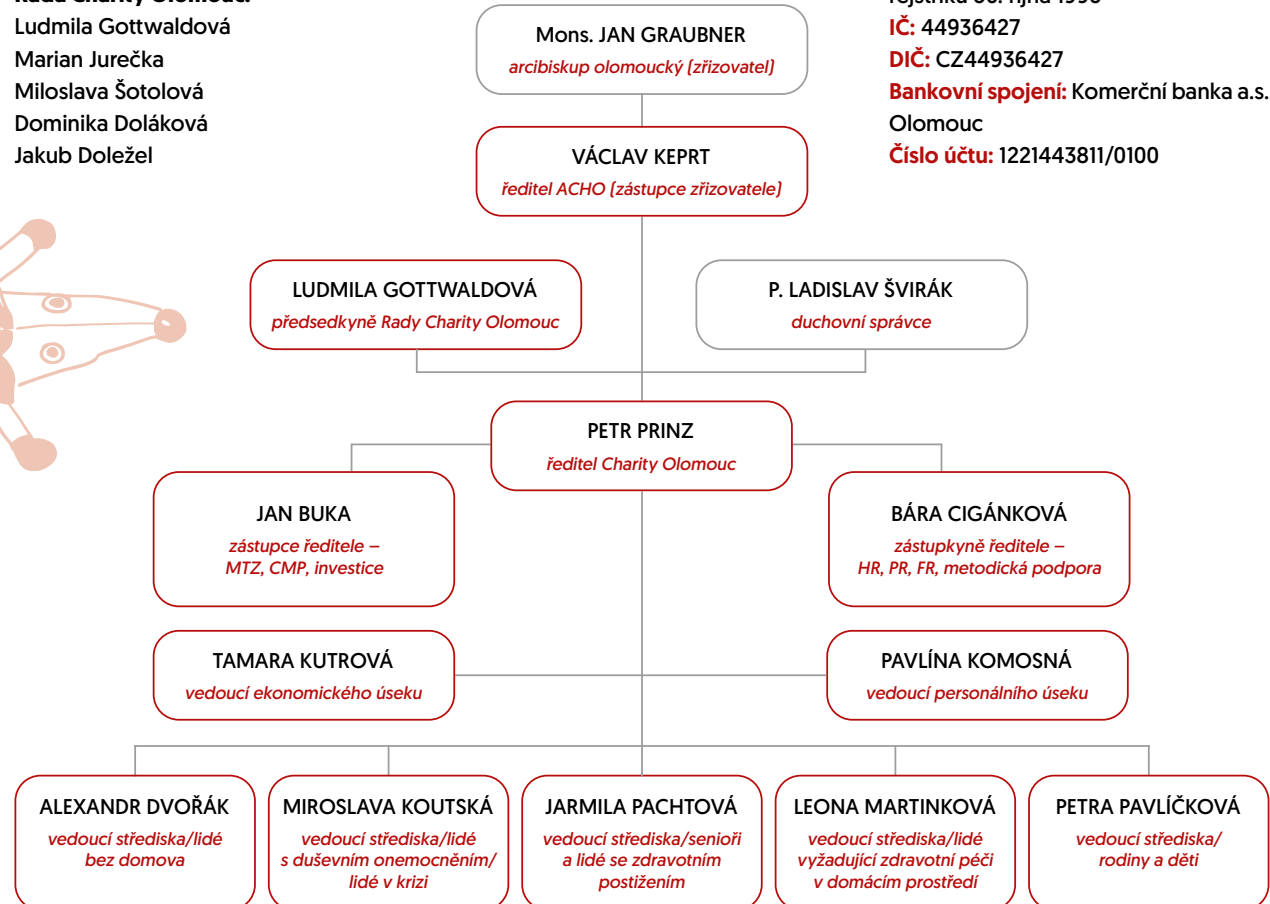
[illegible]
Ludmila Gottwaldová
Marian Jurečka
Miloslava Šotolová
Dominika Doláková
Jakub Doležel

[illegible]
IČ: 44936427
DIČ: CZ44936427
Bankovní spojení: Komerční banka a.s. Olomouc
Číslo účtu: 1221443811/0100

Mons. JAN GRAUBNER
arcibiskup olomoucký (zřizovatel)

VÁCLAV KEPRT
ředitel ACHO (zástupce zřizovatele)

LUDMILA GOTTWALDOVÁ
předsedkyně Rady Charity Olomouc

P. LADISLAV ŠVIRÁK
duchovní správce

PETR PRINZ
ředitel Charity Olomouc

JAN BUKA
zástupce ředitele – MTZ, CMP, investice

BÁRA CIGÁNKOVÁ
zástupkyně ředitele – HR, PR, FR, metodická podpora

TAMARA KUTROVÁ
vedoucí ekonomického úseku

PAVLÍNA KOMOSNÁ
vedoucí personálního úseku

ALEXANDR DVOŘÁK
vedoucí střediska/lidé bez domova

MIROSLAVA KOUTSKÁ
vedoucí střediska/lidé s duševním onemocněním/ lidé v krizi

JARMILA PACHTOVÁ
vedoucí střediska/senioři a lidé se zdravotním postižením

LEONA MARTINKOVÁ
vedoucí střediska/lidé vyžadující zdravotní péči v domácím prostředí

PETRA PAVLÍČKOVÁ
vedoucí střediska/ rodiny a děti